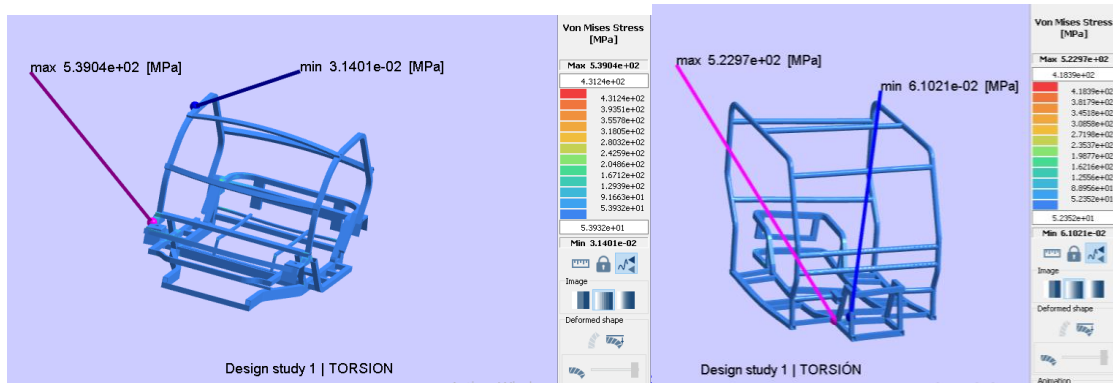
max 5.3904e+02 [MPa]

min 3.1401e-02 [MPa]

Design study 1 | TORSION

Von Mises Stress [MPa]

Max 5.3904e+02

4.3124e+02

4.3124e+02
3.9351e+02
3.5578e+02
3.1805e+02
2.8032e+02
2.4259e+02
2.0486e+02
1.6712e+02
1.2939e+02
9.1663e+01
5.3932e+01

5.3932e+01

Min 3.1401e-02

Image

Deformed shape

max 5.2297e+02 [MPa]

min 6.1021e-02 [MPa]

Design study 1 | TORSIÓN

Von Mises Stress [MPa]

Max 5.2297e+02

4.1839e+02

4.1839e+02
3.8179e+02
3.4518e+02
3.0858e+02
2.7198e+02
2.3537e+02
1.9877e+02
1.6216e+02
1.2556e+02
8.8956e+01
5.2352e+01

5.2352e+01

Min 6.1021e-02

Image

Deformed shape

Animation